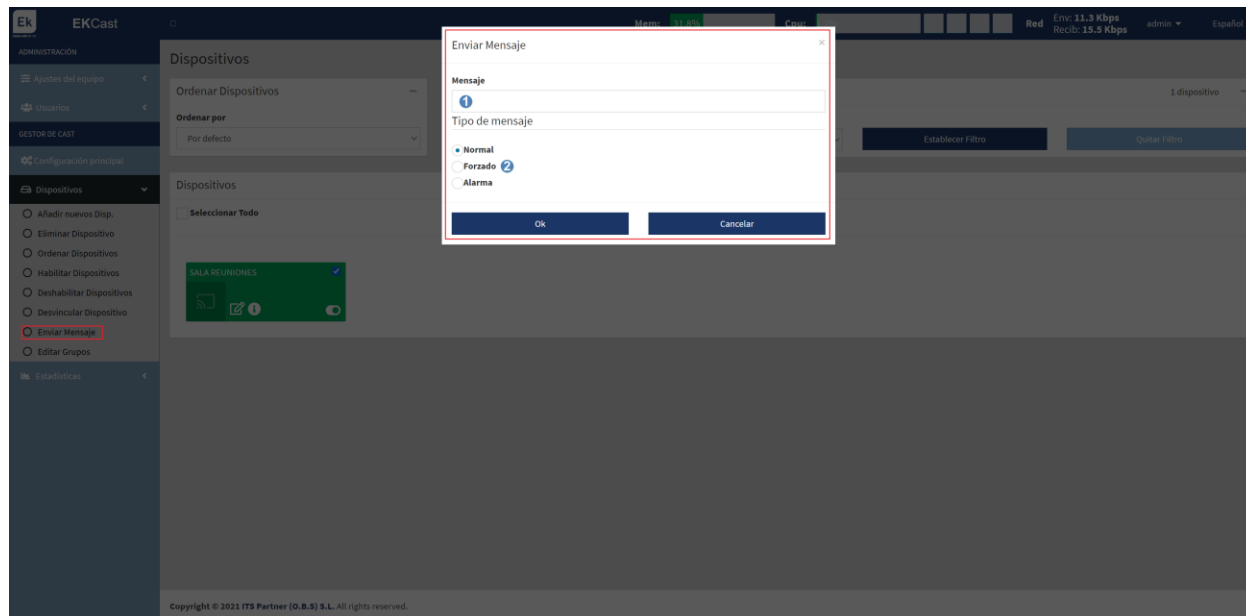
Ek EKCast

Mem: 31.8% Cpu: Red Env: 11.3 Kbps Recib: 15.5 Kbps admin Español

ADMINISTRACIÓN
Ajustes del equipo
Usuarios
GESTOR DE CAST
Configuración principal
Dispositivos
Añadir nuevos Disp.
Eliminar Dispositivo
Ordenar Dispositivos
Habilitar Dispositivos
Deshabilitar Dispositivos
Desvincular Dispositivo
Enviar Mensaje
Editar Grupos
Estadísticas

Dispositivos

Ordenar Dispositivos
Ordenar por
Por defecto
1 dispositivo
Establecer Filtro
Quitar Filtro

Dispositivos
Seleccionar Todo

SALA REUNIONES

Enviar Mensaje
Mensaje
1
Tipo de mensaje
Normal
Forzado 2
Alarma
Ok
Cancelar

Copyright © 2021 ITS Partner (O.B.S) S.L. All rights reserved.